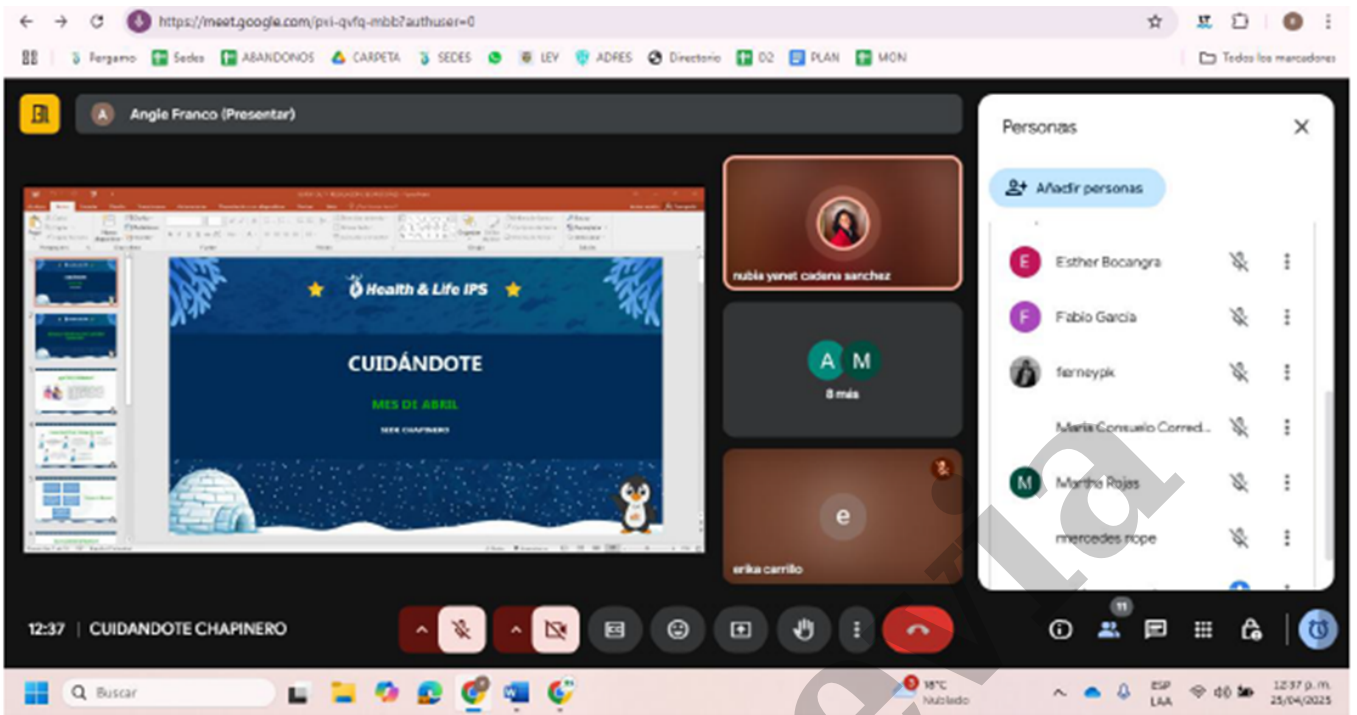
https://meet.google.com/pxi-qvfq-mbb?authuser=0

Fergamo Sedes ABANDONOS CARPETA SEDES LEY ADRES Directorio D2 PLAN MON Todos los marcadores

Angie Franco (Presentar)

Health & Life IPS

CUIDÁNDOTE

MES DE ABRIL

SEDE CHAPINERO

nubia yanet cadena sanchez

A M
8 más

e
erika carrillo

Personas

Añadir personas

Esther Bocangra
Fabio Garcia
ferneypk
Maria Consuelo Corred...
Martha Rojas
mercedes rope

12:37 | CUIDANDOTE CHAPINERO

11

Buscar

18°C Nublado

ESP LAA

12:37 p. m. 25/04/2025